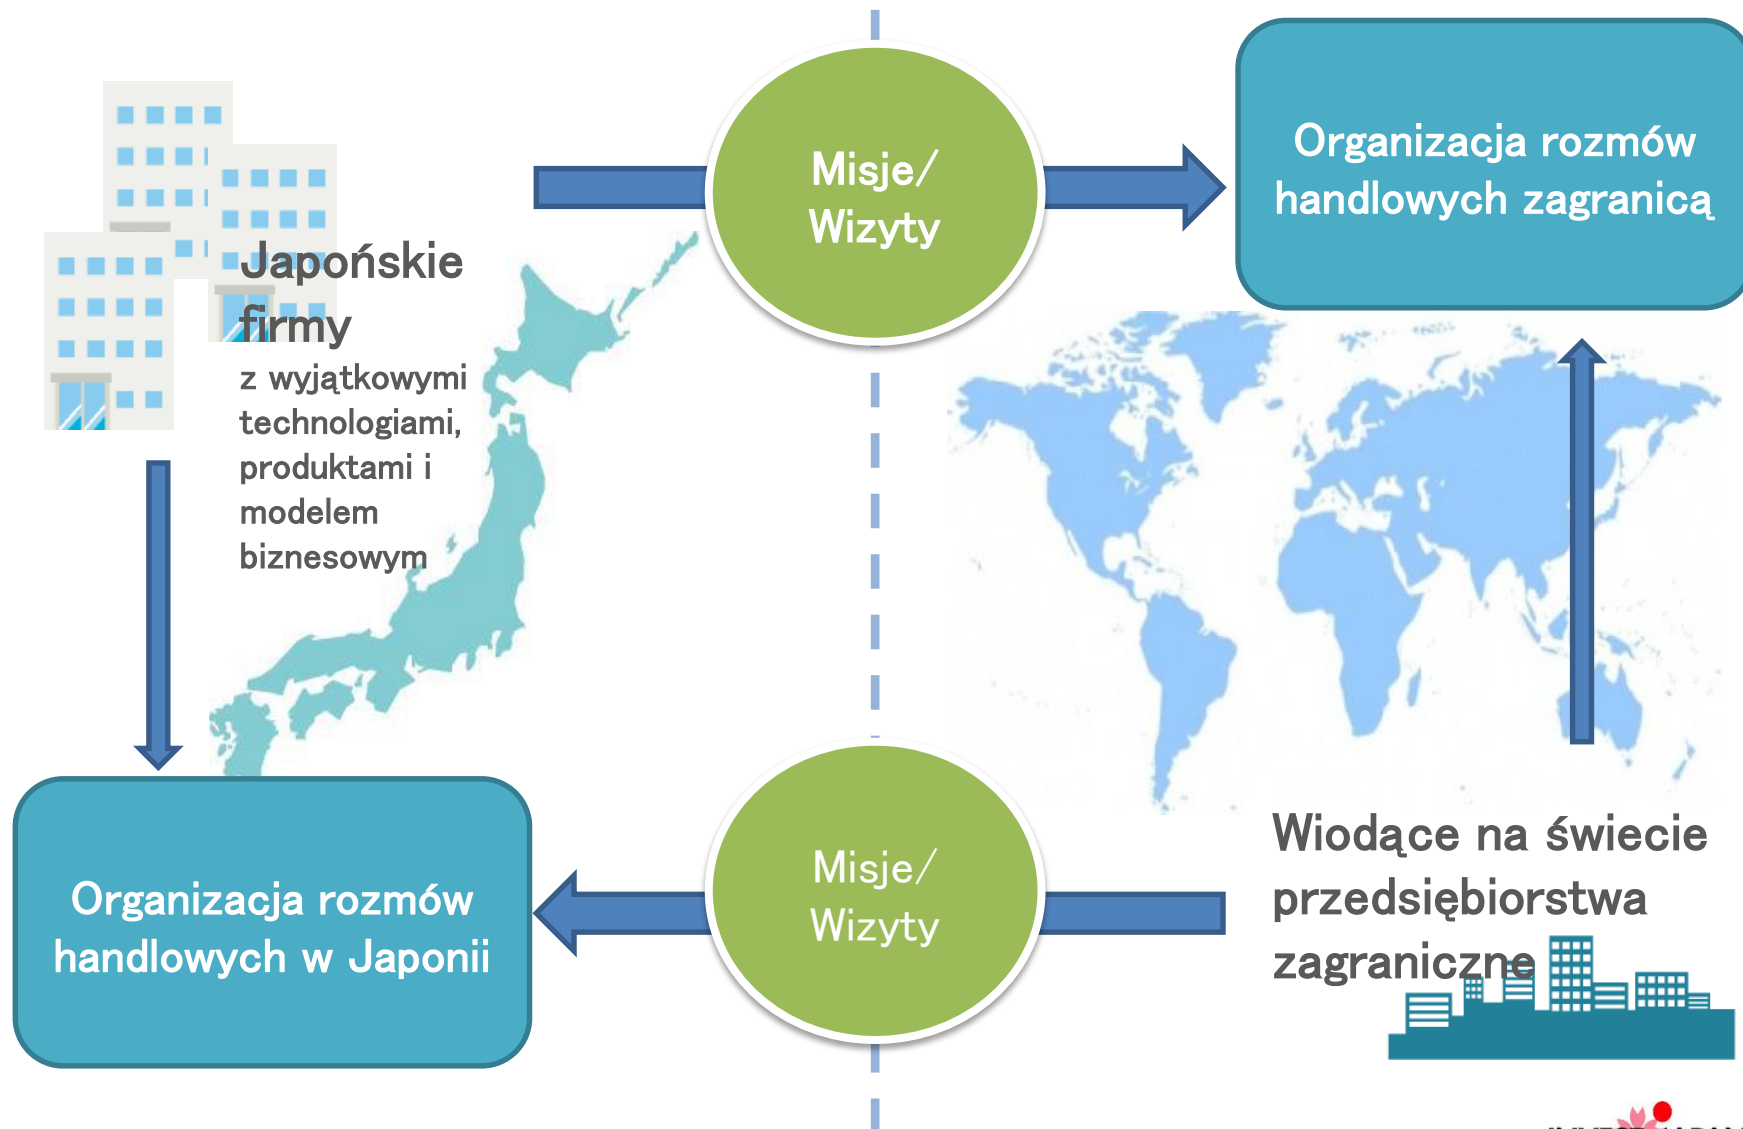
Japońskie firmy
z wyjątkowymi technologiami, produktami i modelem biznesowym

Misje/ Wizyty

Organizacja rozmów handlowych zagranicą

Organizacja rozmów handlowych w Japonii

Misje/ Wizyty

Wiodące na świecie przedsiębiorstwa zagraniczne

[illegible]